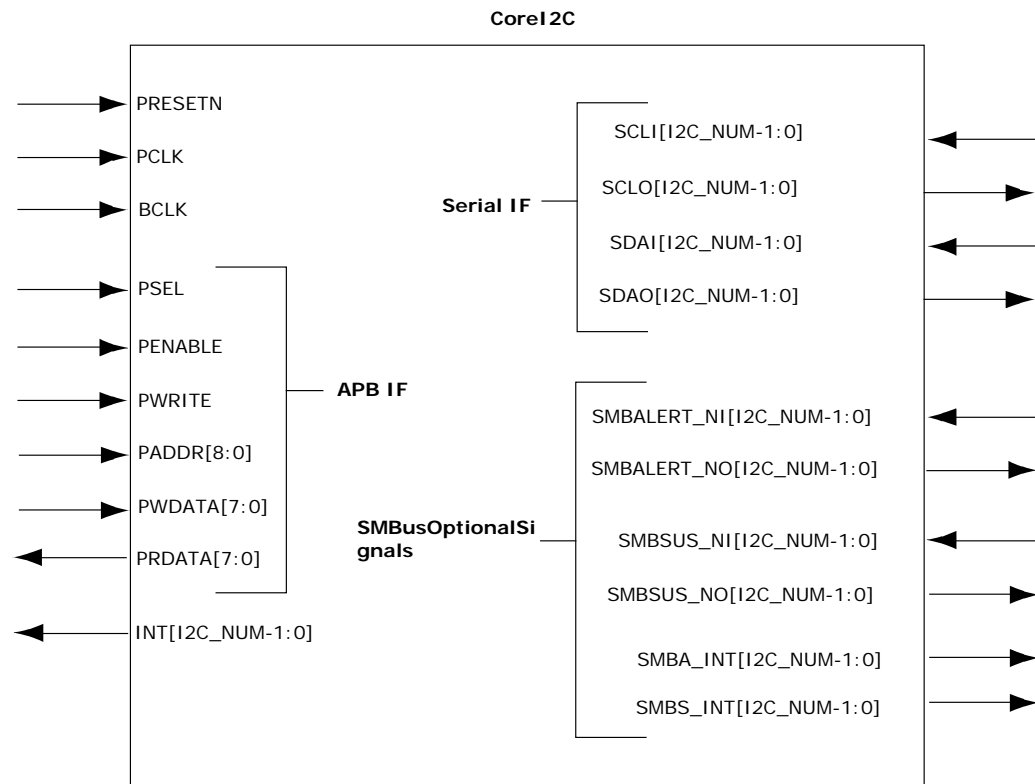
CoreI2C

PRESETN
PCLK
BCLK
PSEL
PENABLE
PWRITE
PADDR[8:0]
PWDATA[7:0]
PRDATA[7:0]
INT[I2C_NUM-1:0]

APB IF

Serial IF

SCLI[I2C_NUM-1:0]
SCLO[I2C_NUM-1:0]
SDAI[I2C_NUM-1:0]
SDAO[I2C_NUM-1:0]

SMBusOptionalSignals

SMBALERT_NI[I2C_NUM-1:0]
SMBALERT_NO[I2C_NUM-1:0]
SMBSUS_NI[I2C_NUM-1:0]
SMBSUS_NO[I2C_NUM-1:0]
SMBA_INT[I2C_NUM-1:0]
SMBS_INT[I2C_NUM-1:0]